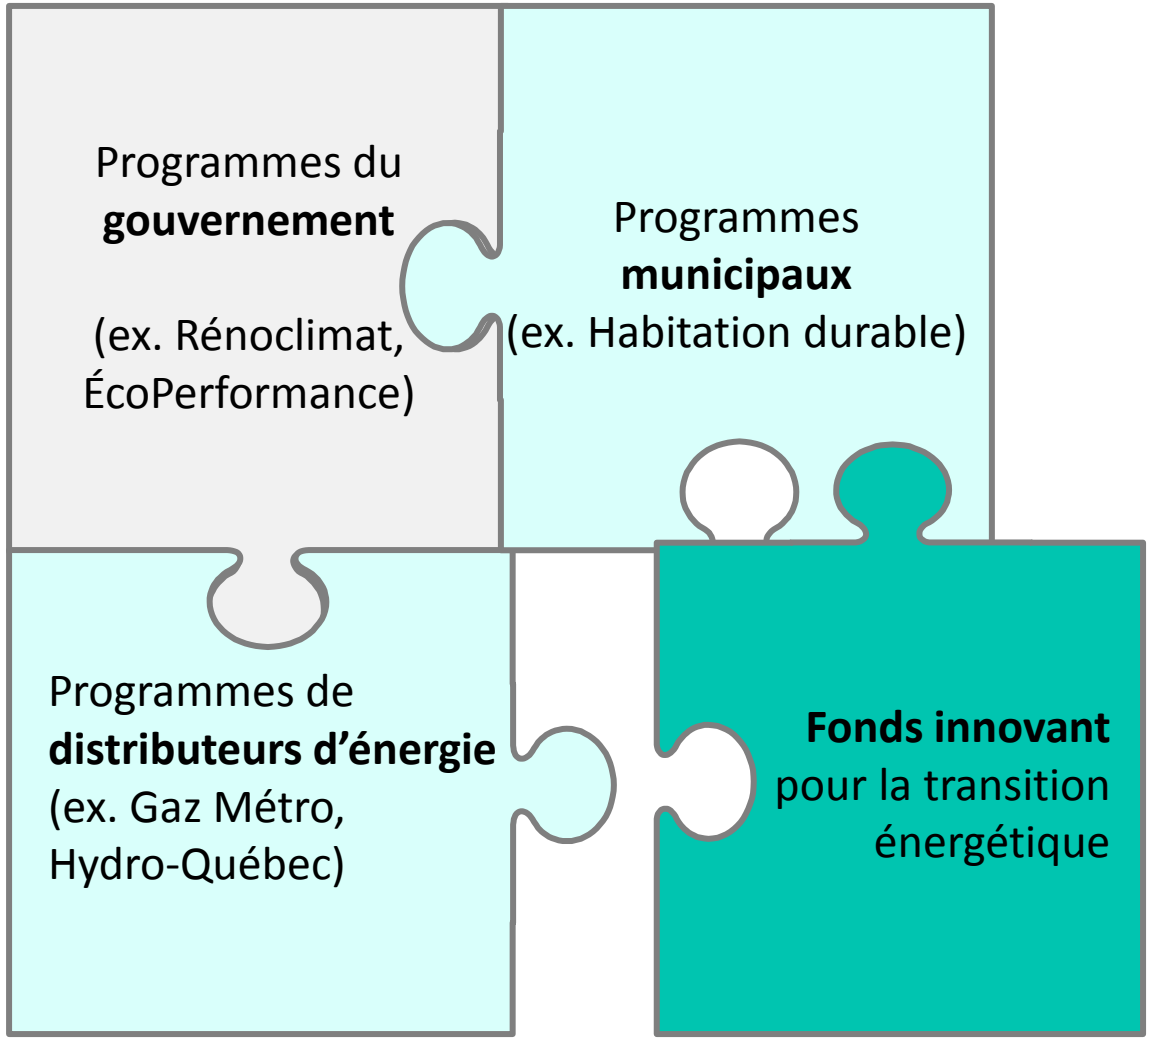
Programmes du gouvernement

(ex. Rénoclimat, ÉcoPerformance)

Programmes municipaux
(ex. Habitation durable)

Programmes de distributeurs d'énergie
(ex. Gaz Métro, Hydro-Québec)

Fonds innovant pour la transition énergétique